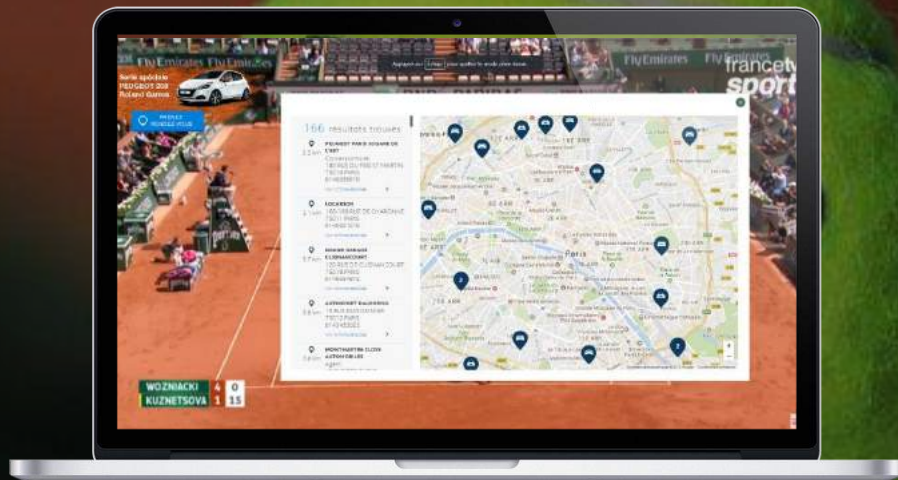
Fly Emirates Fly Emirates

Série spéciale PEUGEOT 208 Roland Garros

PRENEZ RENDEZ-VOUS

Appuyez sur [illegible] pour quitter le mode plein écran

Fly Emirates Fly Emirates

francetv sport

166 résultats trouvés

PEUGEOT PARIS SQUARE DE L'EST

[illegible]

SOCADOR

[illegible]

GRANDE GARAGE CLIGNANCOURT

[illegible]

AUTOMOBILES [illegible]

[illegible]

MONTMARTRE CLOSE AUTOMOBILES

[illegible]

Paris

2

2

WOZNIACKI 4 0
KUZNETSOVA 1 15